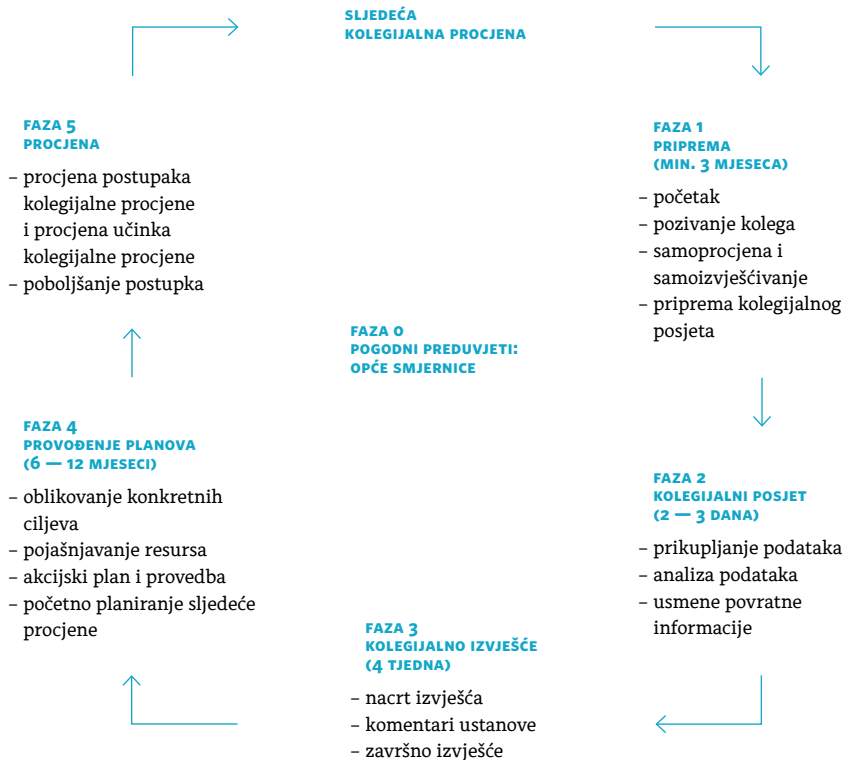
SLJEDEĆA
KOLEGIJALNA PROCJENA

FAZA 5
PROCJENA

– procjena postupaka kolegijalne procjene i procjena učinka kolegijalne procjene
– poboljšanje postupka

FAZA 1
PRIPREMA
(MIN. 3 MJESECA)

– početak
– pozivanje kolega
– samoprocjena i samoizvješćivanje
– priprema kolegijalnog posjeta

FAZA 0
POGODNI PREDUVJETI:
OPĆE SMJERNICE

FAZA 4
PROVOĐENJE PLANOVA
(6 — 12 MJESECI)

– oblikovanje konkretnih ciljeva
– pojašnjavanje resursa
– akcijski plan i provedba
– početno planiranje sljedeće procjene

FAZA 2
KOLEGIJALNI POSJET
(2 — 3 DANA)

– prikupljanje podataka
– analiza podataka
– usmene povratne informacije

FAZA 3
KOLEGIJALNO IZVJEŠĆE
(4 TJEDNA)

– nacrt izvješća
– komentari ustanove
– završno izvješće